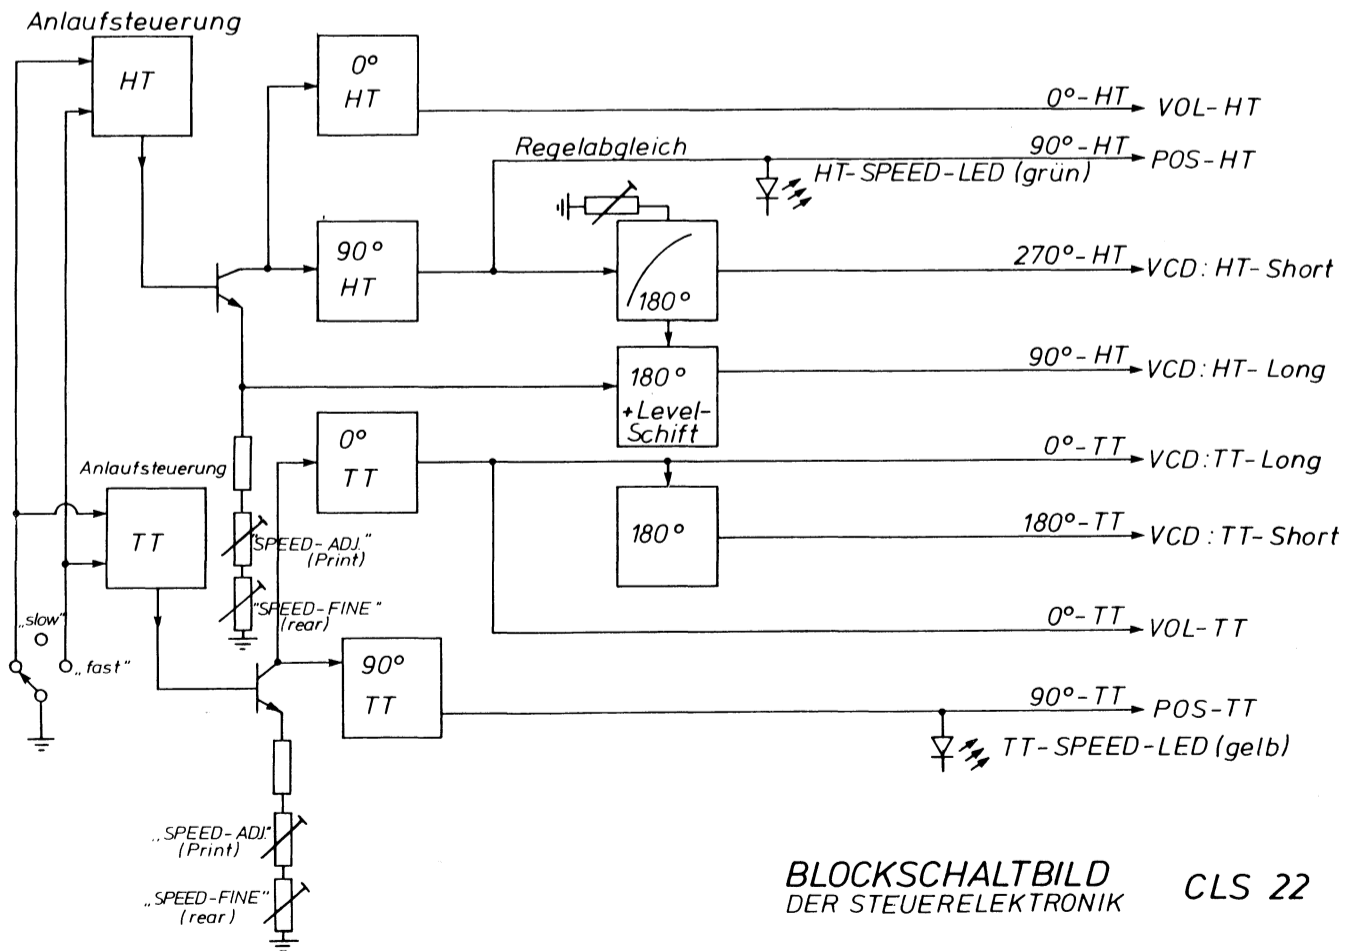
Anlaufsteuerung

HT

0°
HT

0°-HT VOL-HT

Regelabgleich

90°-HT POS-HT

HT-SPEED-LED (grün)

90°
HT

180°

270°-HT VCD: HT-Short

180°
+Level-
Schift

90°-HT VCD: HT-Long

Anlaufsteuerung

TT

0°
TT

0°-TT VCD: TT-Long

180°

180°-TT VCD: TT-Short

"SPEED-ADJ." (Print)

"SPEED-FINE" (rear)

0°-TT VOL-TT

„slow"

„fast"

90°
TT

90°-TT POS-TT

TT-SPEED-LED (gelb)

„SPEED-ADJ." (Print)

„SPEED-FINE" (rear)

BLOCKSCHALTBILD
DER STEUERELEKTRONIK

CLS 22